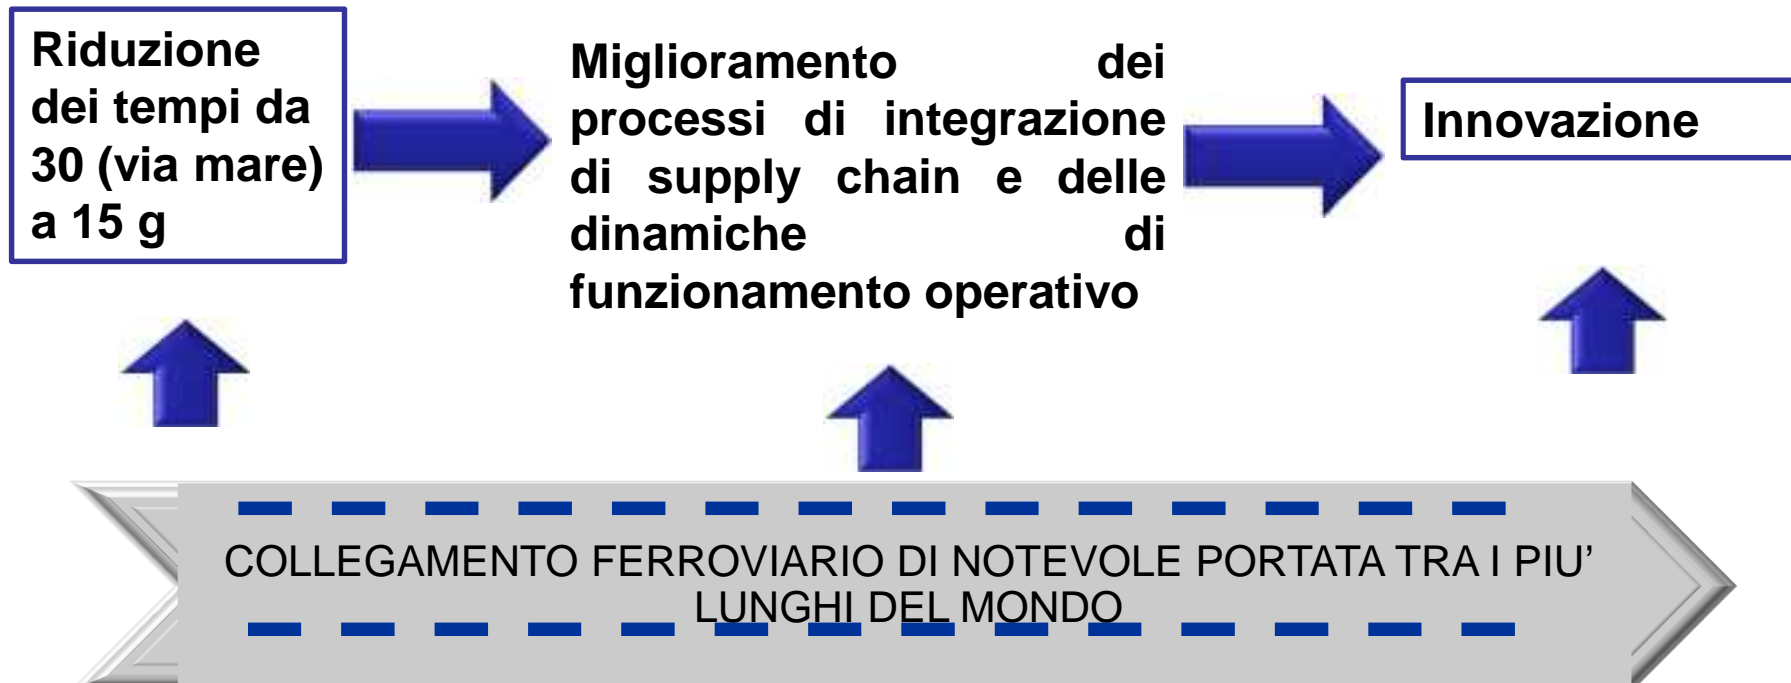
Riduzione dei tempi da 30 (via mare) a 15 g

Miglioramento dei processi di integrazione di supply chain e delle dinamiche di funzionamento operativo

Innovazione

COLLEGAMENTO FERROVIARIO DI NOTEVOLE PORTATA TRA I PIU' LUNGHI DEL MONDO